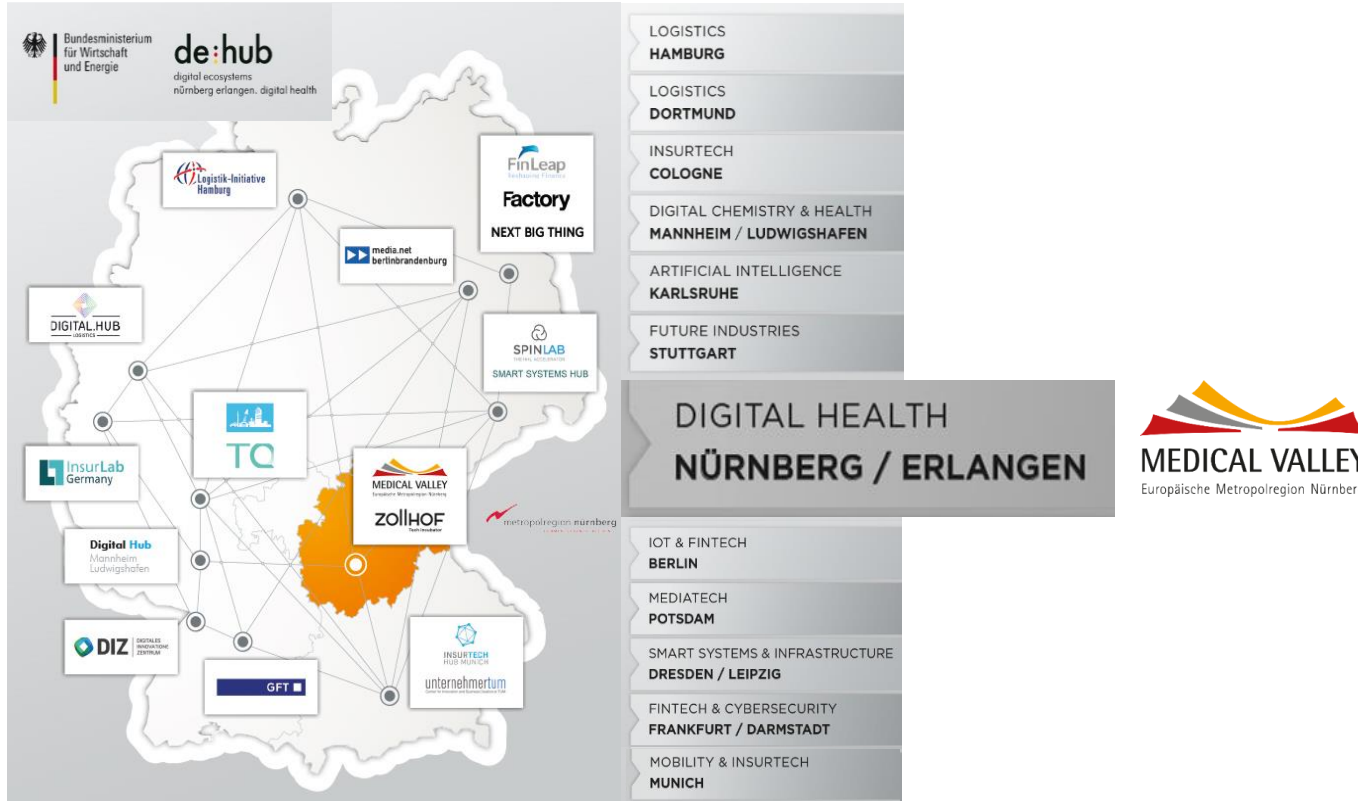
Bundesministerium für Wirtschaft und Energie

de:hub
digital ecosystems
nürnberg erlangen. digital health

Logistik-Initiative Hamburg

FinLeap
Factory
NEXT BIG THING

media.net berlinbrandenburg

DIGITAL.HUB
LOGISTICS

SPINLAB
SMART SYSTEMS HUB

TQ

InsurLab Germany

MEDICAL VALLEY
Europäische Metropolregion Nürnberg
ZOLLHOF
Tech Incubator

metropolregion nürnberg

Digital Hub
Mannheim
Ludwigshafen

DIZ
DIGITALES INNOVATIONS ZENTRUM

GFT

INSURTECH HUB MUNICH
unternehmertum

LOGISTICS
HAMBURG

LOGISTICS
DORTMUND

INSURTECH
COLOGNE

DIGITAL CHEMISTRY & HEALTH
MANNHEIM / LUDWIGSHAFEN

ARTIFICIAL INTELLIGENCE
KARLSRUHE

FUTURE INDUSTRIES
STUTTGART

DIGITAL HEALTH
NÜRNBERG / ERLANGEN

MEDICAL VALLEY
Europäische Metropolregion Nürnber

IOT & FINTECH
BERLIN

MEDIATECH
POTSDAM

SMART SYSTEMS & INFRASTRUCTURE
DRESDEN / LEIPZIG

FINTECH & CYBERSECURITY
FRANKFURT / DARMSTADT

MOBILITY & INSURTECH
MUNICH